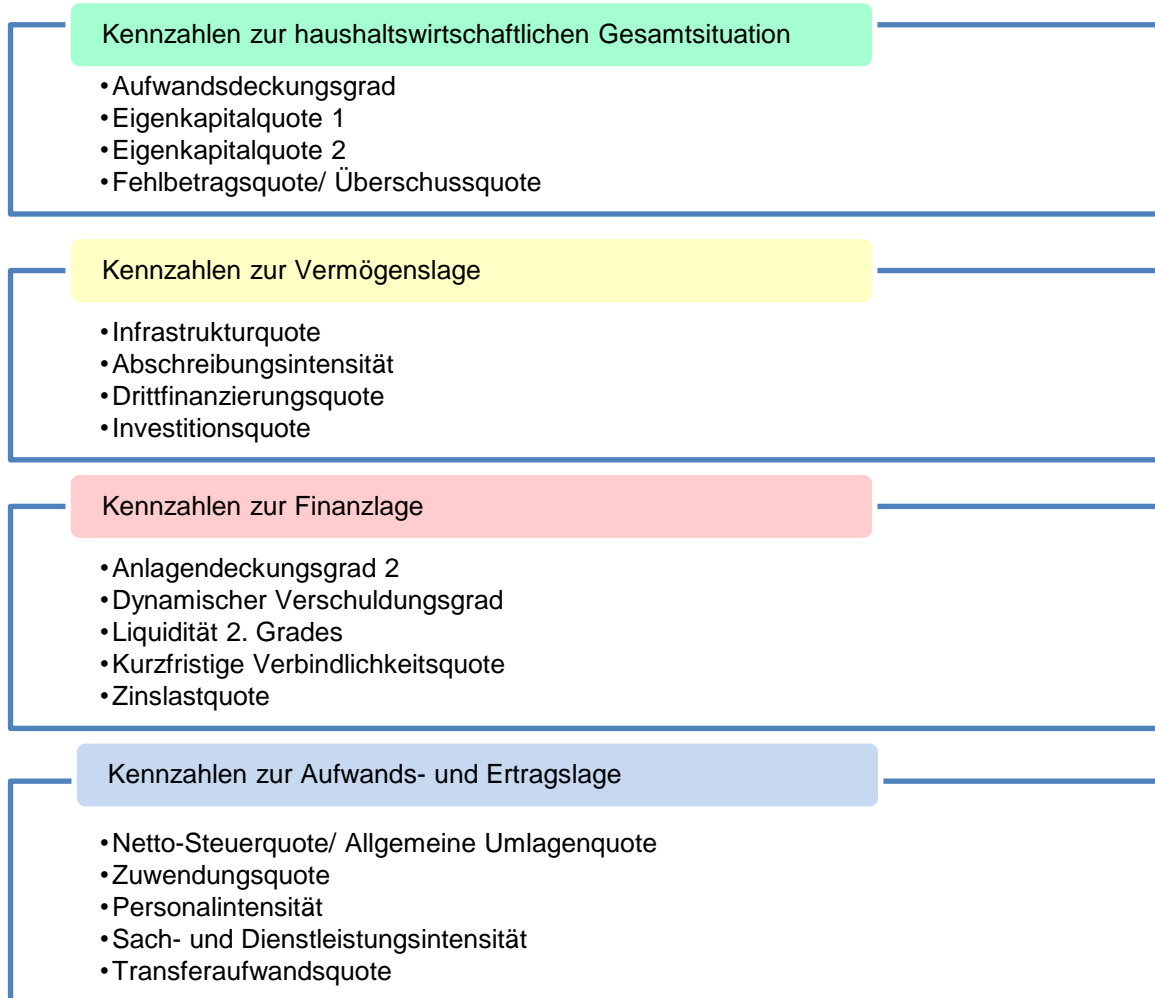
Kennzahlen zur haushaltswirtschaftlichen Gesamtsituation

- Aufwandsdeckungsgrad
- Eigenkapitalquote 1
- Eigenkapitalquote 2
- Fehlbetragsquote/ Überschussquote

Kennzahlen zur Vermögenslage

- Infrastrukturquote
- Abschreibungsintensität
- Drittfinanzierungsquote
- Investitionsquote

Kennzahlen zur Finanzlage

- Anlagendeckungsgrad 2
- Dynamischer Verschuldungsgrad
- Liquidität 2. Grades
- Kurzfristige Verbindlichkeitsquote
- Zinslastquote

Kennzahlen zur Aufwands- und Ertragslage

- Netto-Steuerquote/ Allgemeine Umlagenquote
- Zuwendungsquote
- Personalintensität
- Sach- und Dienstleistungsintensität
- Transferaufwandsquote